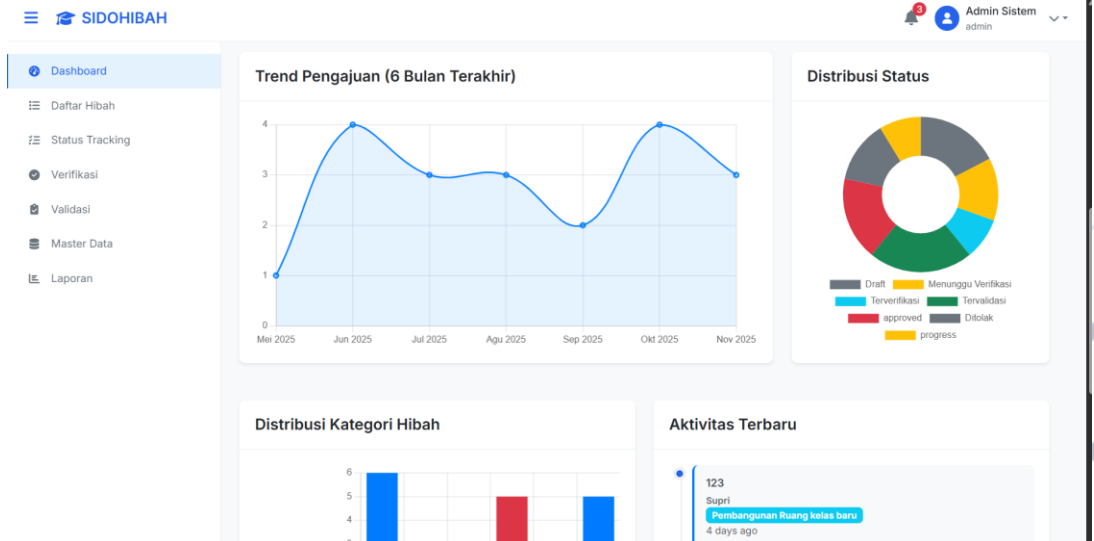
SIDOHIBAH

3

Admin Sistem
admin

Dashboard
Daftar Hibah
Status Tracking
Verifikasi
Validasi
Master Data
Laporan

Trend Pengajuan (6 Bulan Terakhir)

4
3
2
1
0
Mei 2025
Jun 2025
Jul 2025
Agu 2025
Sep 2025
Okt 2025
Nov 2025

Distribusi Status

Draft
Menunggu Verifikasi
Terverifikasi
Tervalidasi
approved
Ditolak
progress

Distribusi Kategori Hibah

6
5
4

Aktivitas Terbaru

123
Supri
Pembangunan Ruang kelas baru
4 days ago